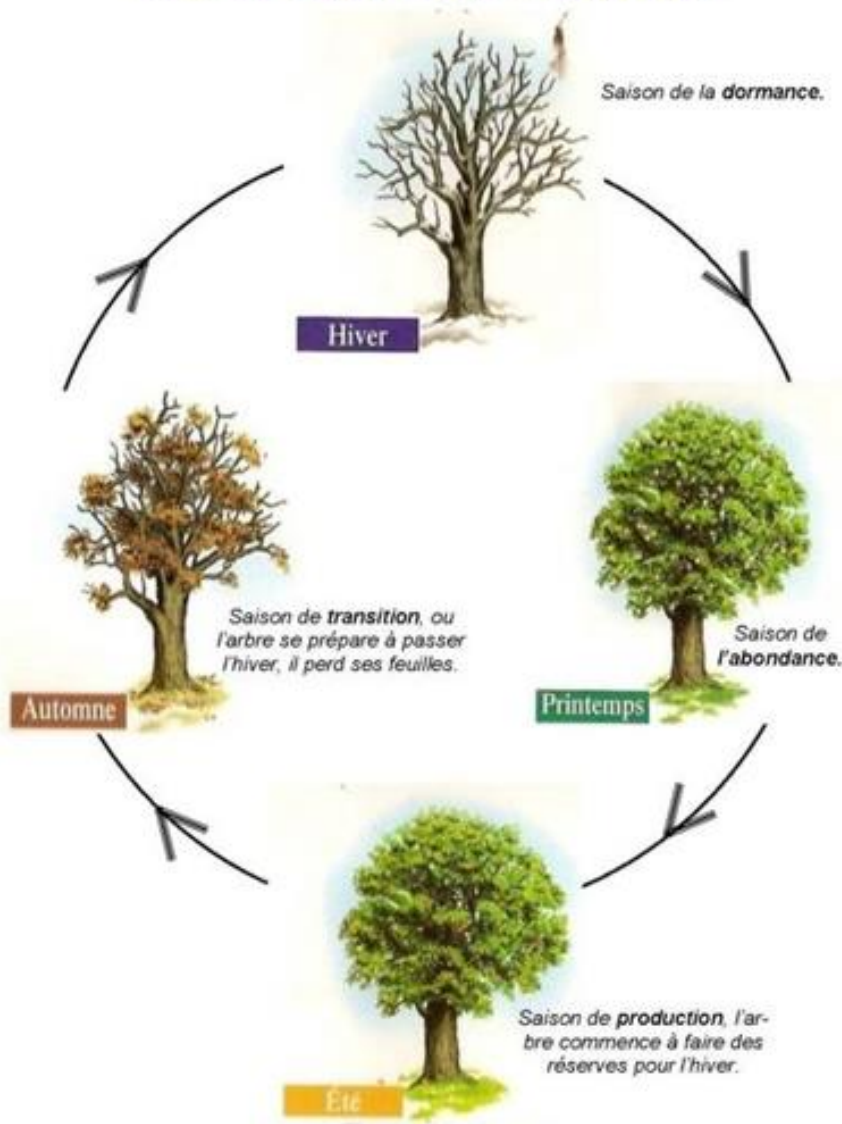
Saison de la **dormance.**

Hiver

Saison de **l'abondance.**

Printemps

Saison de **production**, l'arbre commence à faire des réserves pour l'hiver.

Été

Saison de **transition**, ou l'arbre se prépare à passer l'hiver, il perd ses feuilles.

Automne